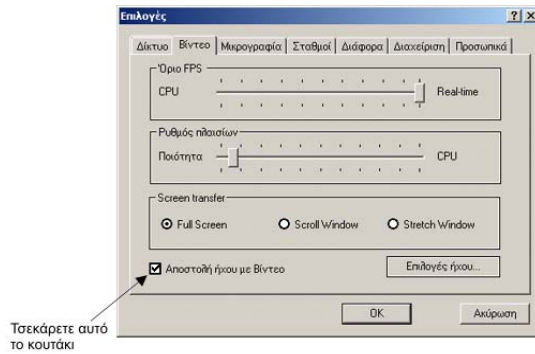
Επιλογές ? X

Δίκτυο Βίντεο Μικρογραφία Σταθμοί Διάφορα Διαχείριση Προσωπικά

Όριο FPS
CPU Real-time

Ρυθμός πλαισίων
Ποιότητα CPU

Screen transfer
Full Screen Scroll Window Stretch Window

Αποστολή ήχου με Βίντεο
Επιλογές ήχου...

OK Ακύρωση

Τσεκάρετε αυτό το κουτάκι